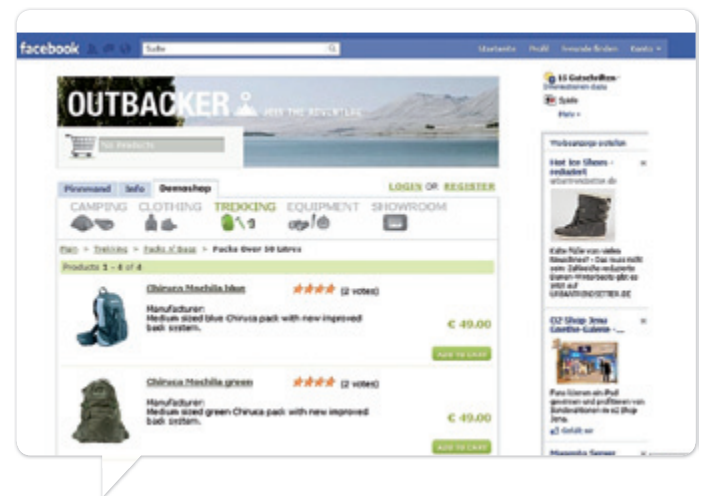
facebook Suche Startseite Profil Freunde finden Konto

OUTBACKER LIVE THE ADVENTURE

No Products

Pinnwand Info Oemashop LOGIN OR REGISTER

CAMPING CLOTHING TREKKING EQUIPMENT SHOWROOM

Main > Trekking > Packs n' Bags > Packs Over 30 Litres

Products 1 - 4 of 4

Chiruca Mochila blue ★★★★ (2 votes)

Manufacturer:
Medium sized blue Chiruca pack with new improved back system.

€ 49.00

Add to Cart

Chiruca Mochila green ★★★★ (2 votes)

Manufacturer:
Medium sized green Chiruca pack with new improved back system.

€ 49.00

Add to Cart

15 Gutscheine

Spiele

Mehr

Werbeanzeige erstellen

Hot Ice Shoes - reduziert

Kalte Füße von vielen Reaktionen? - Das muss nicht sein: Zahlreiche reduzierte Damen-Winterboots gibt es jetzt auf URBANOUTFITTERS.DE

O2 Shop Jena Goethe-Galerie

Gefällt mir

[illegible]